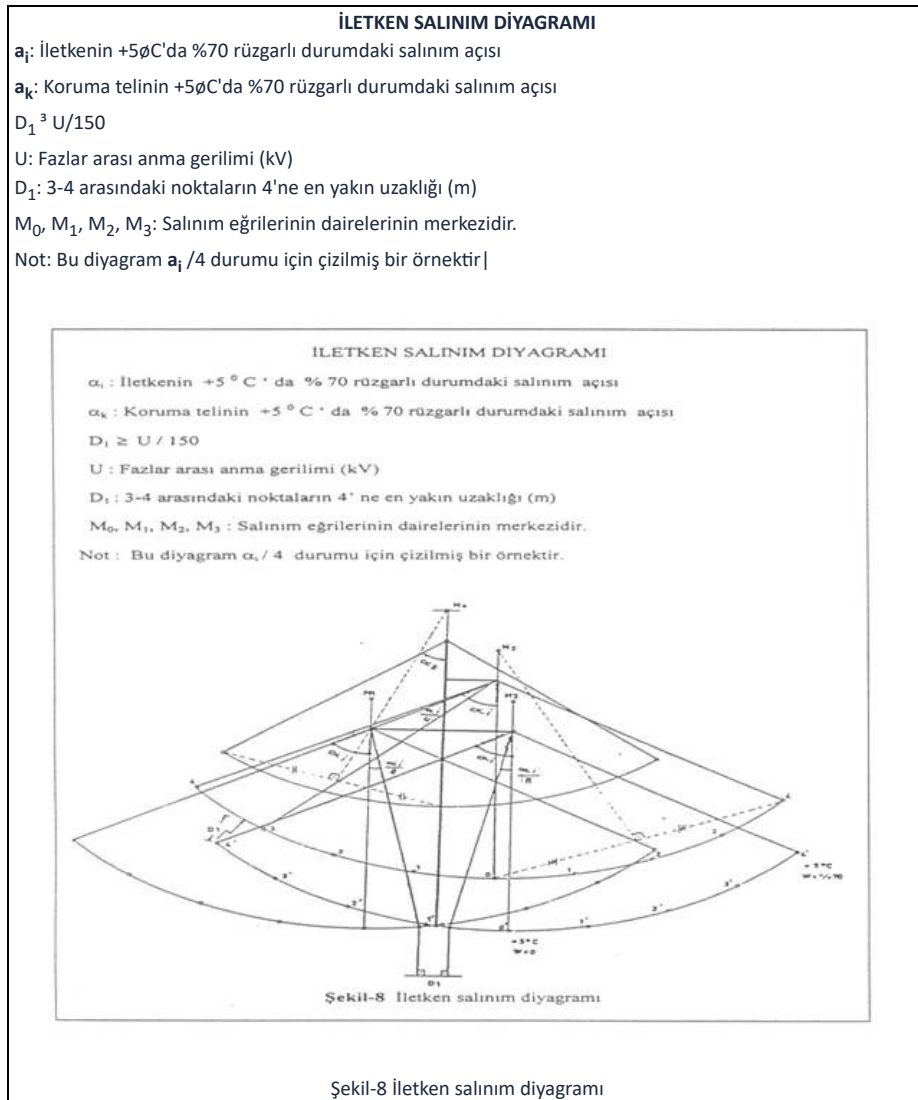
İLETKEN SALINIM DİYAGRAMI

$a_i$: İletkenin +5øC'da %70 rüzgarlı durumdaki salınım açısı

$a_k$: Koruma telinin +5øC'da %70 rüzgarlı durumdaki salınım açısı

$D_1$ ³ U/150

U: Fazlar arası anma gerilimi (kV)

$D_1$: 3-4 arasındaki noktaların 4'ne en yakın uzaklığı (m)

$M_0$, $M_1$, $M_2$, $M_3$: Salınım eğrilerinin dairelerinin merkezidir.

Not: Bu diyagram $a_i$ /4 durumu için çizilmiş bir örnektir|

İLETKEN SALINIM DİYAGRAMI

$\alpha_i$ : İletkenin +5 ° C ' da % 70 rüzgarlı durumdaki salınım açısı

$\alpha_k$ : Koruma telinin +5 ° C ' da % 70 rüzgarlı durumdaki salınım açısı

$D_1 \geq U / 150$

U : Fazlar arası anma gerilimi (kV)

$D_1$ : 3-4 arasındaki noktaların 4' ne en yakın uzaklığı (m)

$M_0$, $M_1$, $M_2$, $M_3$ : Salınım eğrilerinin dairelerinin merkezidir.

Not : Bu diyagram $\alpha_i$ / 4 durumu için çizilmiş bir örnektir.

$M_0$ $M_2$ $M_1$ $M_3$ $\alpha_k$ $\alpha_i$ 4 3 2 1 $D_1$ 4' 3' 2' 1' +5°C W=%70 +5°C W=0 $D_1$

Şekil-8 İletken salınım diyagramı

Şekil-8 İletken salınım diyagramı